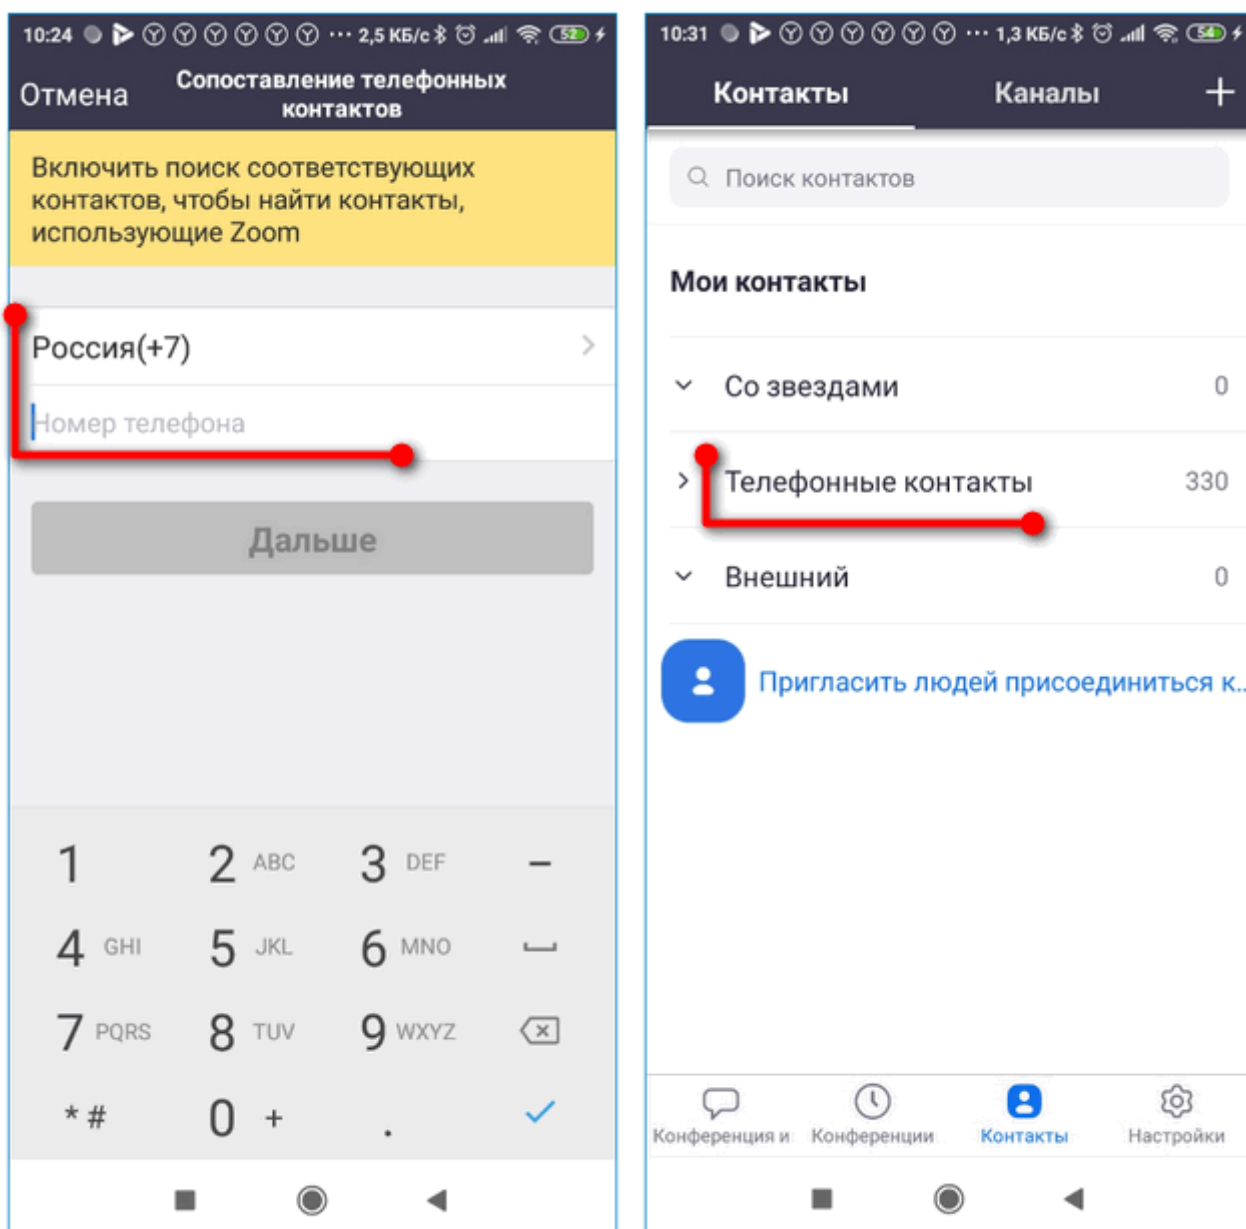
10:24 ··· 2,5 КБ/с 52

Отмена

Сопоставление телефонных контактов

Включить поиск соответствующих контактов, чтобы найти контакты, использующие Zoom

Россия(+7)

Номер телефона

Дальше

| 1 | 2 ABC | 3 DEF | – |
|---|---|---|---|
| 4 GHI | 5 JKL | 6 MNO | ␣ |
| 7 PQRS | 8 TUV | 9 WXYZ | ⌫ |
| * # | 0 + | . | ✓ |

10:31 ··· 1,3 КБ/с 54

Контакты

Каналы

+

Поиск контактов

Мои контакты

Со звездами 0

Телефонные контакты 330

Внешний 0

Пригласить людей присоединиться к...

Конференция и

Конференции

Контакты

Настройки